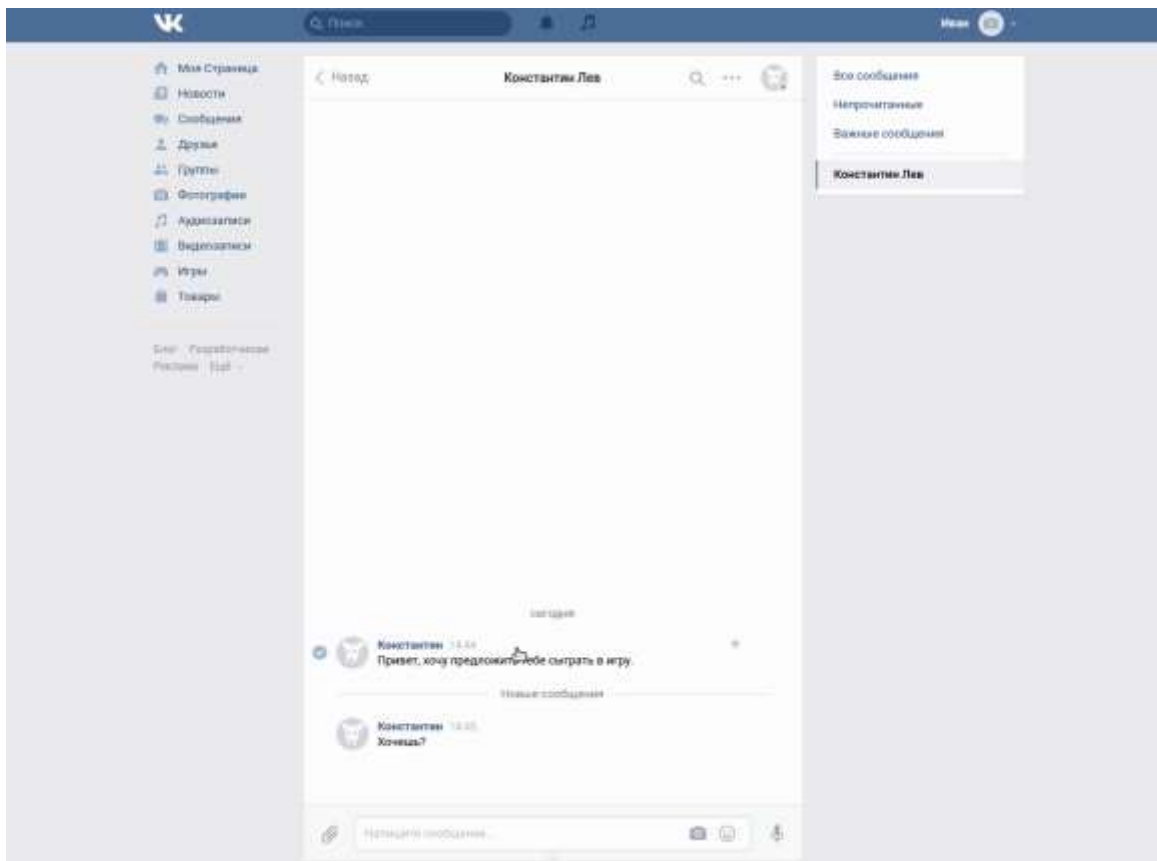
Поиск

Иван

Моя Страница
Новости
Сообщения
Друзья
Группы
Фотографии
Аудиозаписи
Видеозаписи
Игры
Товары

Блог Разработчикам
Реклама Ещё

Назад
Константин Лев

сегодня

Константин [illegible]
Привет, хочу предложить тебе сыграть в игру.

Новые сообщения

Константин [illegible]
Хочешь?

Напишите сообщение...

Все сообщения
Непрочитанные
Важные сообщения

Константин Лев